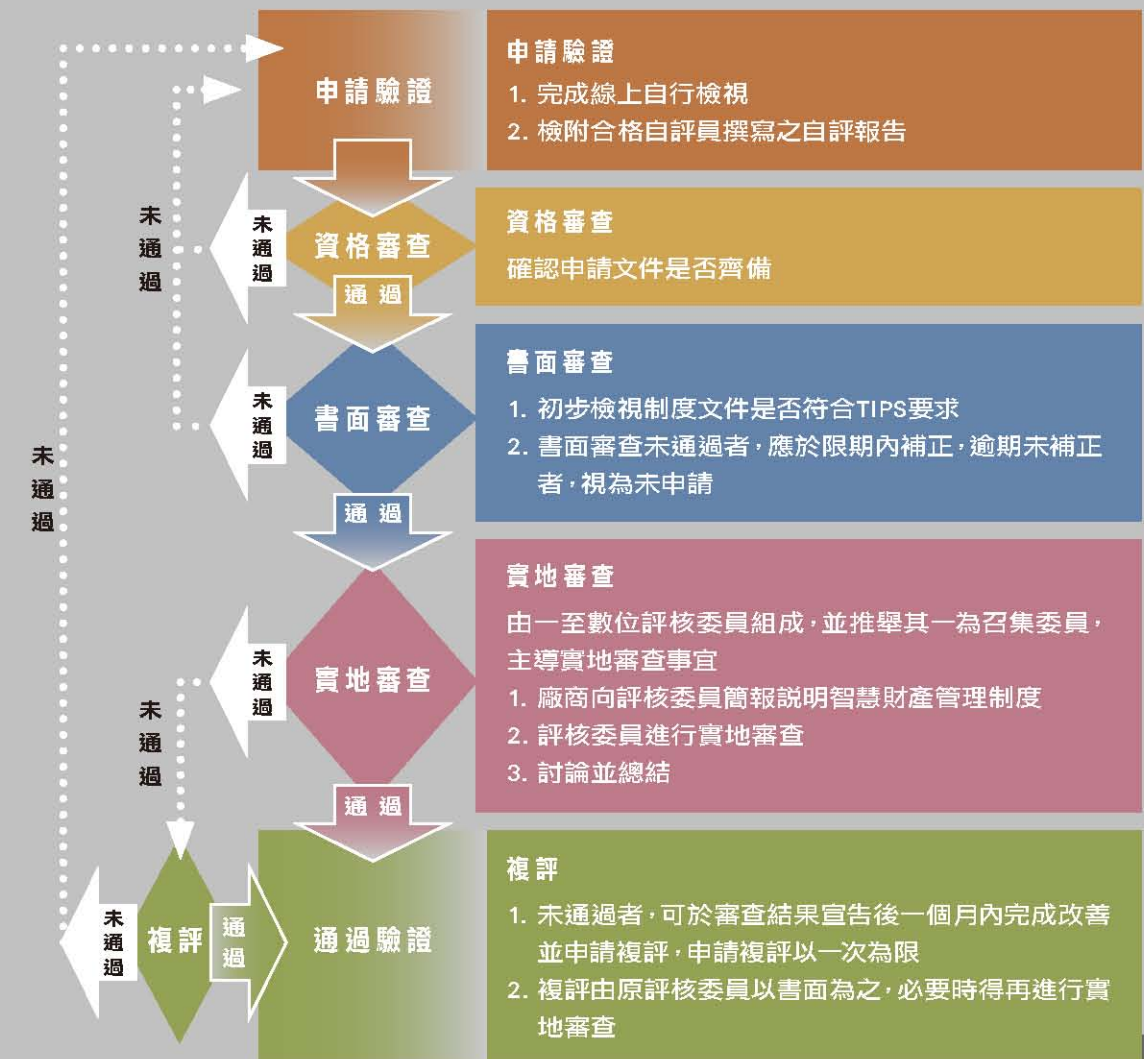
申請驗證

申請驗證
1. 完成線上自行檢視
2. 檢附合格自評員撰寫之自評報告

未通過

未通過

資格審查

資格審查
確認申請文件是否齊備

通過

未通過

書面審查

書面審查
1. 初步檢視制度文件是否符合TIPS要求
2. 書面審查未通過者，應於限期內補正，逾期未補正者，視為未申請

未通過

通過

未通過

實地審查

實地審查
由一至數位評核委員組成，並推舉其一為召集委員，主導實地審查事宜
1. 廠商向評核委員簡報說明智慧財產管理制度
2. 評核委員進行實地審查
3. 討論並總結

未通過

通過

未通過

複評

通過

通過驗證

複評
1. 未通過者，可於審查結果宣告後一個月內完成改善並申請複評，申請複評以一次為限
2. 複評由原評核委員以書面為之，必要時得再進行實地審查